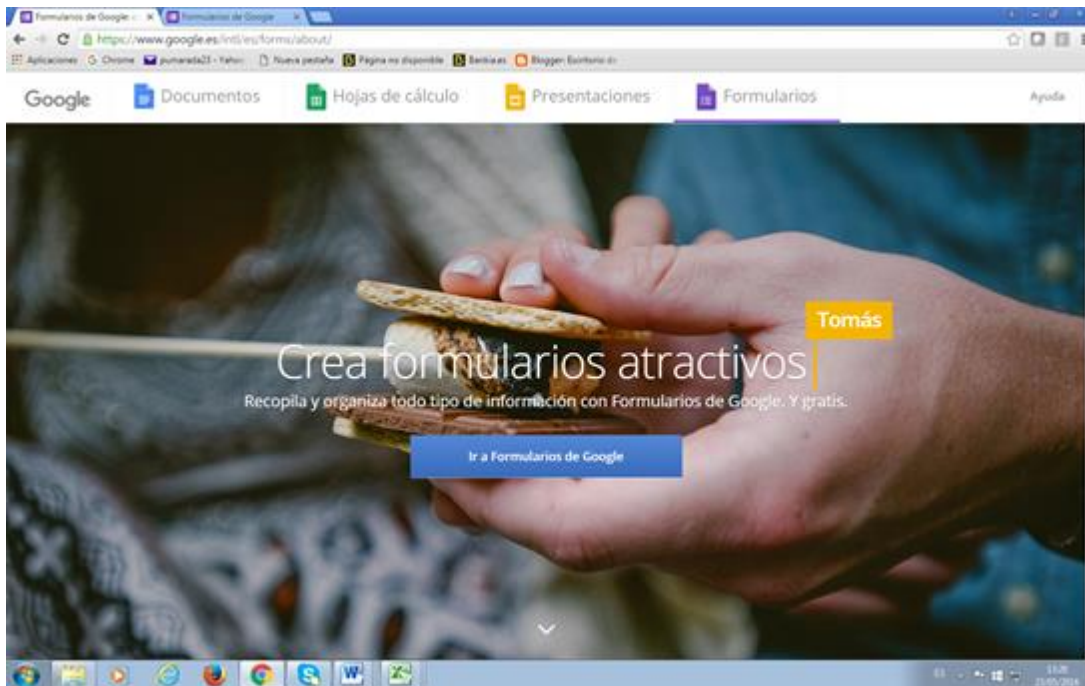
Formularios de Google × | Formularios de Google ×

https://www.google.es/intl/es/forms/about/

Aplicaciones | Chrome | pumarada23 - Yahoo | Nueva pestaña | Página no disponible | Bankia.es | Blogger: Escritorio de

Google | Documentos | Hojas de cálculo | Presentaciones | Formularios | Ayuda

Tomás

Crea formularios atractivos

Recopila y organiza todo tipo de información con Formularios de Google. Y gratis.

Ir a Formularios de Google

13:20
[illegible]